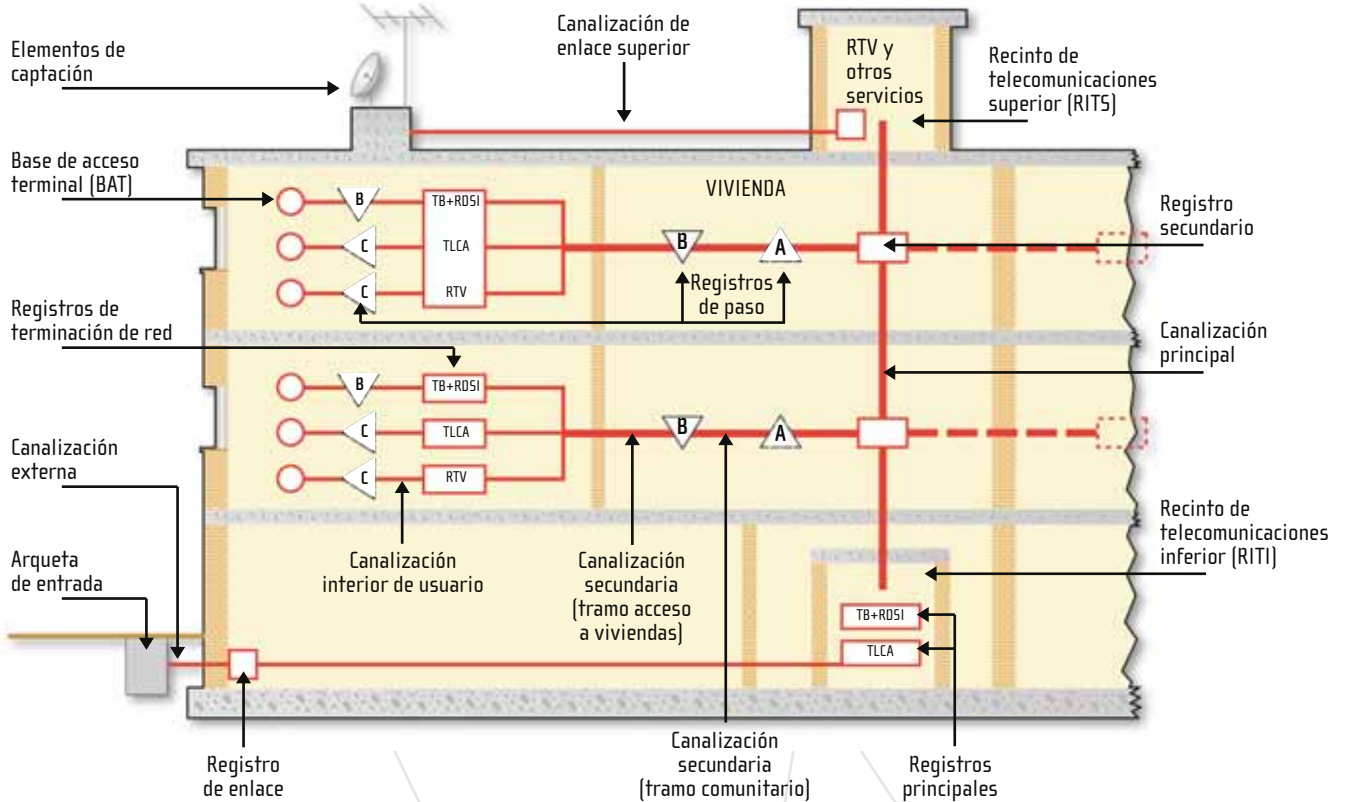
Elementos de captación

Canalización de enlace superior

RTV y otros servicios

Recinto de telecomunicaciones superior (RITS)

Base de acceso terminal (BAT)

VIVIENDA

B

TB+RDSI

C

TLCA

C

RTV

B

A

Registro secundario

Registros de paso

Registros de terminación de red

Canalización principal

B

TB+RDSI

C

TLCA

C

RTV

B

A

Canalización externa

Recinto de telecomunicaciones inferior (RITI)

Arqueta de entrada

Canalización interior de usuario

Canalización secundaria (tramo acceso a viviendas)

TB+RDSI

TLCA

Registro de enlace

Canalización secundaria (tramo comunitario)

Registros principales